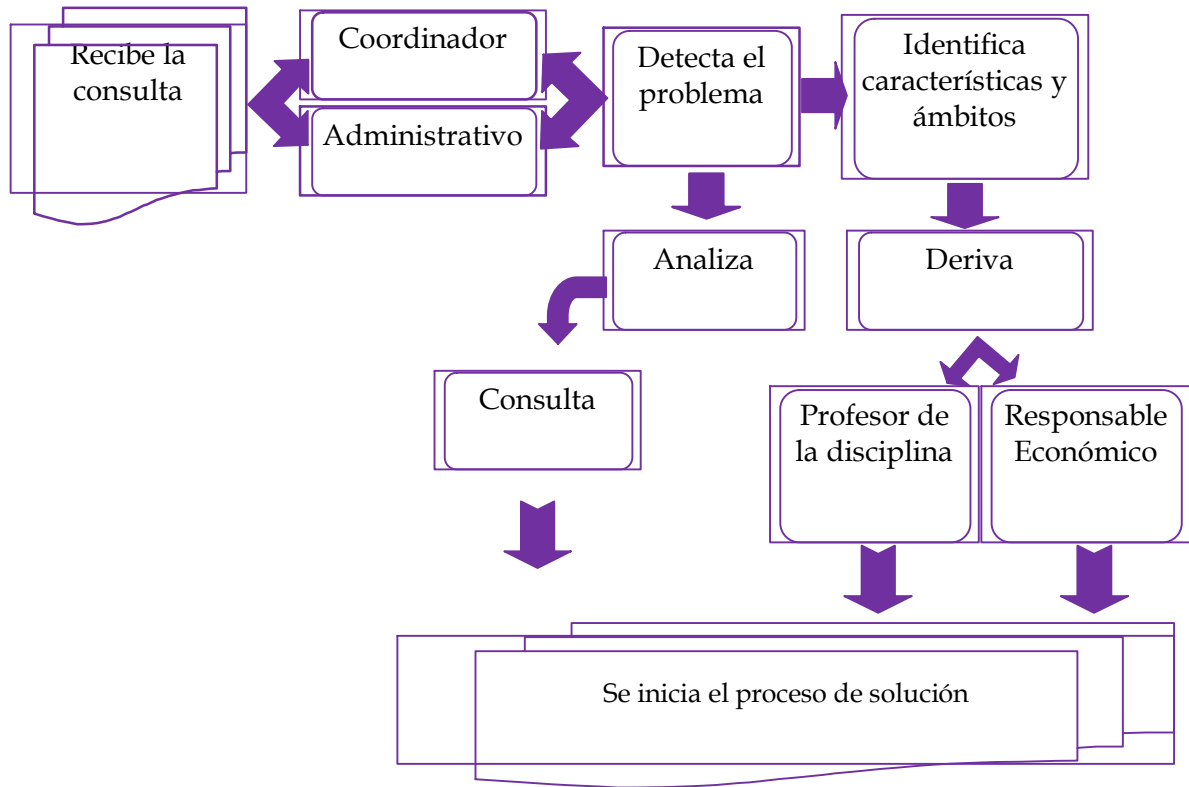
Recibe la consulta

Coordinador

Administrativo

Detecta el problema

Identifica características y ámbitos

Analiza

Deriva

Consulta

Profesor de la disciplina

Responsable Económico

Se inicia el proceso de solución